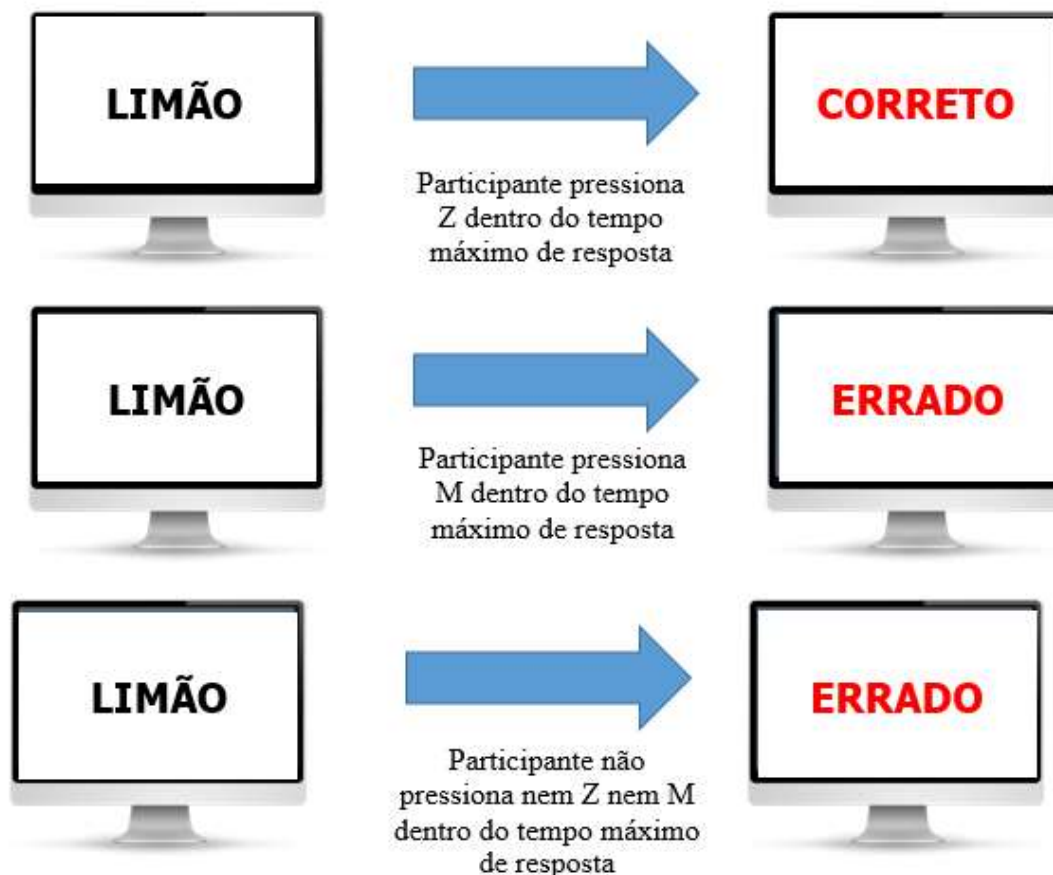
LIMÃO

Participante pressiona Z dentro do tempo máximo de resposta

CORRETO

LIMÃO

Participante pressiona M dentro do tempo máximo de resposta

ERRADO

LIMÃO

Participante não pressiona nem Z nem M dentro do tempo máximo de resposta

ERRADO